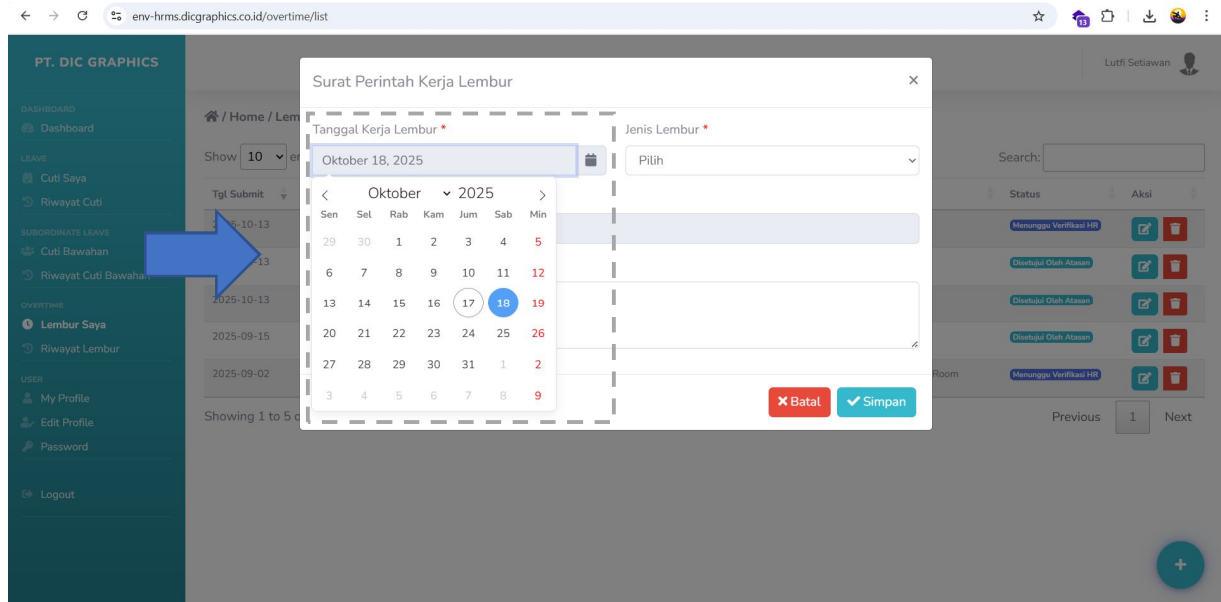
env-hrms.dicgraphics.co.id/overtime/list

PT. DIC GRAPHICS

DASHBOARD
Dashboard
LEAVE
Cuti Saya
Riwayat Cuti
SUBORDINATE LEAVE
Cuti Bawahan
Riwayat Cuti Bawahan
OVERTIME
Lembur Saya
Riwayat Lembur
USER
My Profile
Edit Profile
Password
Logout

Lutfi Setiawan

/ Home / Lem

Show 10 e

Search:

| Tgl Submit | Status | Aksi |
|---|---|---|
| 2025-10-13 | Menunggu Verifikasi HR | |
| 13 | Disetujui Oleh Atasan | |
| 2025-10-13 | Disetujui Oleh Atasan | |
| 2025-09-15 | Disetujui Oleh Atasan | |
| 2025-09-02 | Room Menunggu Verifikasi HR | |

Showing 1 to 5 o

Previous 1 Next

Surat Perintah Kerja Lembur ×

Tanggal Kerja Lembur *
Oktober 18, 2025

Jenis Lembur *
Pilih

Oktober 2025

| Sen | Sel | Rab | Kam | Jum | Sab | Min |
|---|---|---|---|---|---|---|
| 29 | 30 | 1 | 2 | 3 | 4 | 5 |
| 6 | 7 | 8 | 9 | 10 | 11 | 12 |
| 13 | 14 | 15 | 16 | 17 | 18 | 19 |
| 20 | 21 | 22 | 23 | 24 | 25 | 26 |
| 27 | 28 | 29 | 30 | 31 | 1 | 2 |
| 3 | 4 | 5 | 6 | 7 | 8 | 9 |

Batal
Simpan

+